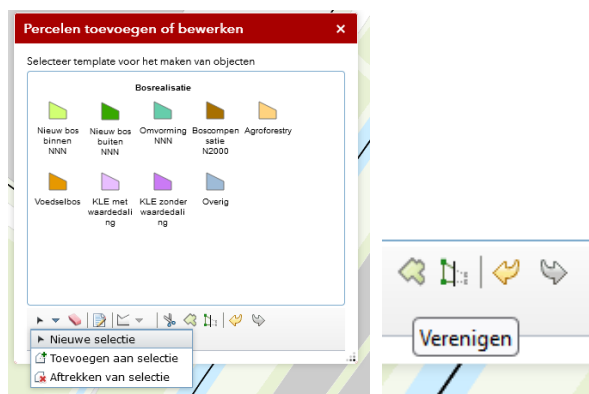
Percelen toevoegen of bewerken ×

Selecteer template voor het maken van objecten

Bosrealisatie

Nieuw bos binnen NNN

Nieuw bos buiten NNN

Omvorming NNN

Boscompensatie N2000

Agroforestry

Voedselbos

KLE met waardedaling

KLE zonder waardedaling

Overig

Nieuwe selectie

Toevoegen aan selectie

Aftrekken van selectie

Verenigen